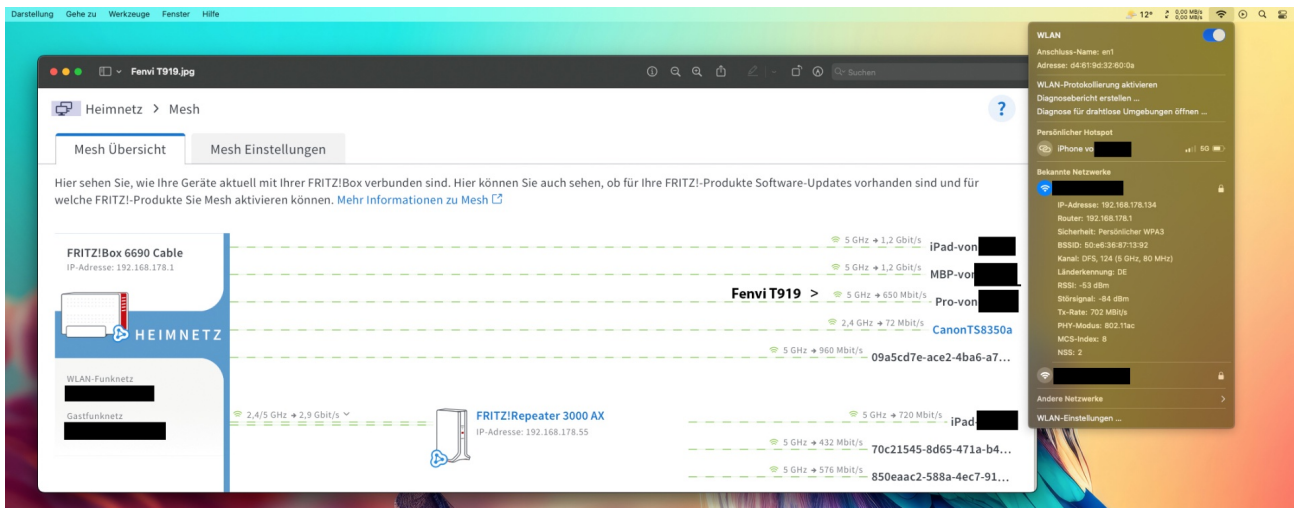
Darstellung Gehe zu Werkzeuge Fenster Hilfe

12° 0,00 MB/s 0,00 MB/s

Fenvi T919.jpg

Suchen

Heimnetz > Mesh

?

Mesh Übersicht Mesh Einstellungen

Hier sehen Sie, wie Ihre Geräte aktuell mit Ihrer FRITZ!Box verbunden sind. Hier können Sie auch sehen, ob für Ihre FRITZ!-Produkte Software-Updates vorhanden sind und für welche FRITZ!-Produkte Sie Mesh aktivieren können. Mehr Informationen zu Mesh

FRITZ!Box 6690 Cable
IP-Adresse: 192.168.178.1

HEIMNETZ

WLAN-Funknetz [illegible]

Gastfunknetz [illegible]

5 GHz → 1,2 Gbit/s iPad-von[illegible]

5 GHz → 1,2 Gbit/s MBP-von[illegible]

Fenvi T919 > 5 GHz → 650 Mbit/s Pro-von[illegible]

2,4 GHz → 72 Mbit/s CanonTS8350a

5 GHz → 960 Mbit/s 09a5cd7e-ace2-4ba6-a7...

2,4/5 GHz → 2,9 Gbit/s

FRITZ!Repeater 3000 AX
IP-Adresse: 192.168.178.55

5 GHz → 720 Mbit/s iPad-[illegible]

5 GHz → 432 Mbit/s 70c21545-8d65-471a-b4...

5 GHz → 576 Mbit/s 850eaac2-588a-4ec7-91...

WLAN
Anschluss-Name: en1
Adresse: d4:61:9d:32:60:0a

WLAN-Protokollierung aktivieren
Diagnosebericht erstellen ...
Diagnose für drahtlose Umgebungen öffnen ...

Persönlicher Hotspot
iPhone von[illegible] 5G

Bekannte Netzwerke
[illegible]
IP-Adresse: 192.168.178.134
Router: 192.168.178.1
Sicherheit: Persönlicher WPA3
BSSID: 50:e6:36:87:13:92
Kanal: DFS, 124 (5 GHz, 80 MHz)
Länderkennung: DE
RSSI: -53 dBm
Störsignal: -84 dBm
Tx-Rate: 702 MBit/s
PHY-Modus: 802.11ac
MCS-Index: 8
NSS: 2

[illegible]

Andere Netzwerke

WLAN-Einstellungen ...